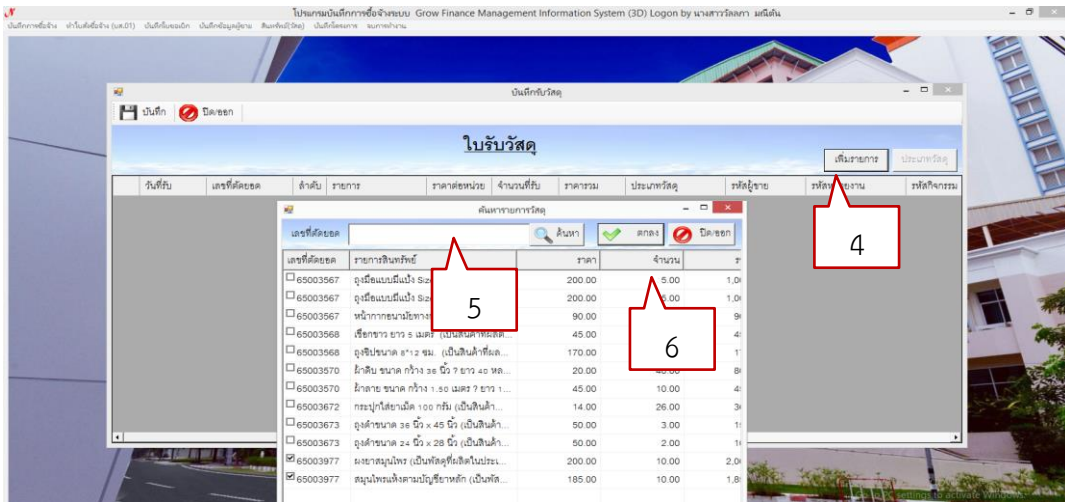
โปรแกรมบันทึกการซื้อจ้างระบบ Grow Finance Management Information System (3D) Logon by นางสาววัลลภา มณีต้น

บันทึกการซื้อจ้าง ทำใบสั่งซื้อจ้าง (บค.01) บันทึกเบิกจ่าย บันทึกข้อมูลผู้ขาย สินทรัพย์(วัสดุ) บันทึกโครงการ รายงานทำงาน

บันทึกรับวัสดุ

บันทึก ปิด/ออก

ใบรับวัสดุ

เพิ่มรายการ ประเภทวัสดุ

| วันที่รับ | เลขที่ตัดยอด | ลำดับ | รายการ | ราคาต่อหน่วย | จำนวนที่รับ | ราคารวม | ประเภทวัสดุ | รหัสผู้ขาย | รหัส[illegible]งาน | รหัสกิจกรรม |
|---|---|---|---|---|---|---|---|---|---|---|

4

ค้นหารายการวัสดุ

เลขที่ตัดยอด ค้นหา ตกลง ปิด/ออก

5

6

| เลขที่ตัดยอด | รายการสินทรัพย์ | ราคา | จำนวน | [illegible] |
|---|---|---|---|---|
| 65003567 | ถุงมือแบบมีแป้ง Siz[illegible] | 200.00 | 5.00 | 1,0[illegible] |
| 65003567 | ถุงมือแบบมีแป้ง Siz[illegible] | 200.00 | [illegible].00 | 1,0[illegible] |
| 65003567 | หน้ากากอนามัยทาง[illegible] | 90.00 | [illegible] | 9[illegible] |
| 65003568 | เชือกขาว ยาว 5 เมตร (เป็นสินค้าพ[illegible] | 45.00 | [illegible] | 4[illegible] |
| 65003568 | ถุงซิปขนาด 8*12 ซม. (เป็นสินค้าที่ผล... | 170.00 | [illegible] | 1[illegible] |
| 65003570 | ผ้าดิบ ขนาด กว้าง 36 นิ้ว ? ยาว 40 หล... | 20.00 | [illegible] | 8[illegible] |
| 65003570 | ผ้าลาย ขนาด กว้าง 1.50 เมตร ? ยาว 1... | 45.00 | 10.00 | 4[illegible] |
| 65003672 | กระปุกใส่ยาเม็ด 100 กรัม (เป็นสินค้า... | 14.00 | 26.00 | 3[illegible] |
| 65003673 | ถุงดำขนาด 36 นิ้ว x 45 นิ้ว (เป็นสินค้า... | 50.00 | 3.00 | 1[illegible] |
| 65003673 | ถุงดำขนาด 24 นิ้ว x 28 นิ้ว (เป็นสินค้า... | 50.00 | 2.00 | 1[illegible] |
| 65003977 | ผงยาสมุนไพร (เป็นพัสดุที่ผลิตในประเ... | 200.00 | 10.00 | 2,0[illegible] |
| 65003977 | สมุนไพรแห้งตามบัญชียาหลัก (เป็นพัส... | 185.00 | 10.00 | 1,8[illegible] |

settings to activate Windows.